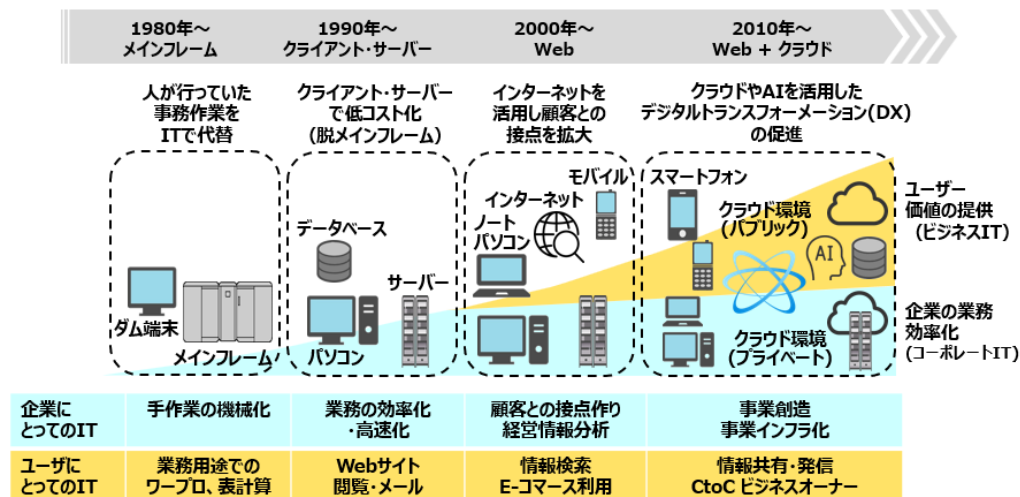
1980年〜
メインフレーム

1990年〜
クライアント・サーバー

2000年〜
Web

2010年〜
Web + クラウド

人が行っていた事務作業をITで代替

クライアント・サーバーで低コスト化(脱メインフレーム)

インターネットを活用し顧客との接点を拡大

クラウドやAIを活用したデジタルトランスフォーメーション(DX)の促進

ダム端末

メインフレーム

データベース

サーバー

パソコン

インターネット

モバイル

ノートパソコン

スマートフォン

クラウド環境(パブリック)

AI

クラウド環境(プライベート)

ユーザー価値の提供(ビジネスIT)

企業の業務効率化(コーポレートIT)

| 企業にとってのIT | 手作業の機械化 | 業務の効率化・高速化 | 顧客との接点作り 経営情報分析 | 事業創造 事業インフラ化 |
|---|---|---|---|---|
| ユーザにとってのIT | 業務用途でのワープロ、表計算 | Webサイト閲覧・メール | 情報検索 E-コマース利用 | 情報共有・発信 CtoC ビジネスオーナー |